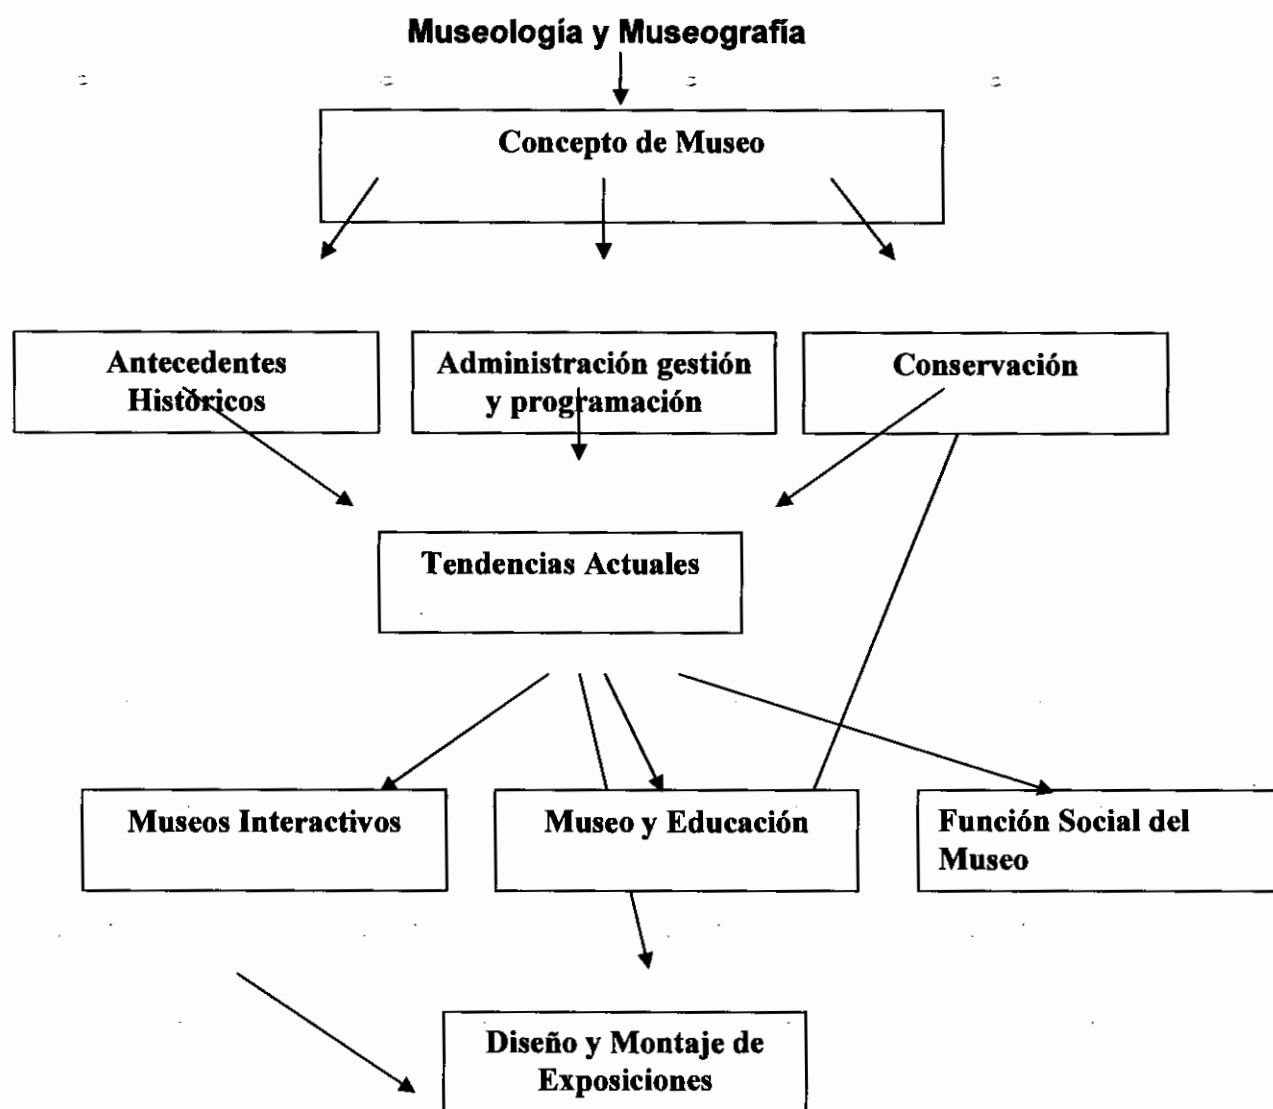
Museología y Museografía

Concepto de Museo

Antecedentes Históricos

Administración gestión y programación

Conservación

Tendencias Actuales

Museos Interactivos

Museo y Educación

Función Social del Museo

Diseño y Montaje de Exposiciones